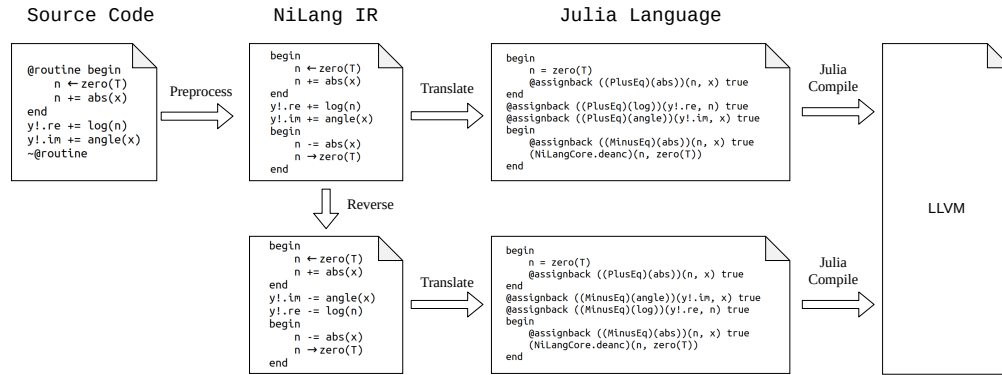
Source Code

@routine begin
    n ← zero(T)
    n += abs(x)
end
y!.re += log(n)
y!.im += angle(x)
~@routine

Preprocess

NiLang IR

begin
    n ← zero(T)
    n += abs(x)
end
y!.re += log(n)
y!.im += angle(x)
begin
    n -= abs(x)
    n → zero(T)
end

Reverse

begin
    n ← zero(T)
    n += abs(x)
end
y!.im -= angle(x)
y!.re -= log(n)
begin
    n -= abs(x)
    n → zero(T)
end

Translate

Julia Language

begin
    n = zero(T)
    @assignback ((PlusEq)(abs))(n, x) true
end
@assignback ((PlusEq)(log))(y!.re, n) true
@assignback ((PlusEq)(angle))(y!.im, x) true
begin
    @assignback ((MinusEq)(abs))(n, x) true
    (NiLangCore.deanc)(n, zero(T))
end

Translate

begin
    n = zero(T)
    @assignback ((PlusEq)(abs))(n, x) true
end
@assignback ((MinusEq)(angle))(y!.im, x) true
@assignback ((MinusEq)(log))(y!.re, n) true
begin
    @assignback ((MinusEq)(abs))(n, x) true
    (NiLangCore.deanc)(n, zero(T))
end

Julia Compile

Julia Compile

LLVM